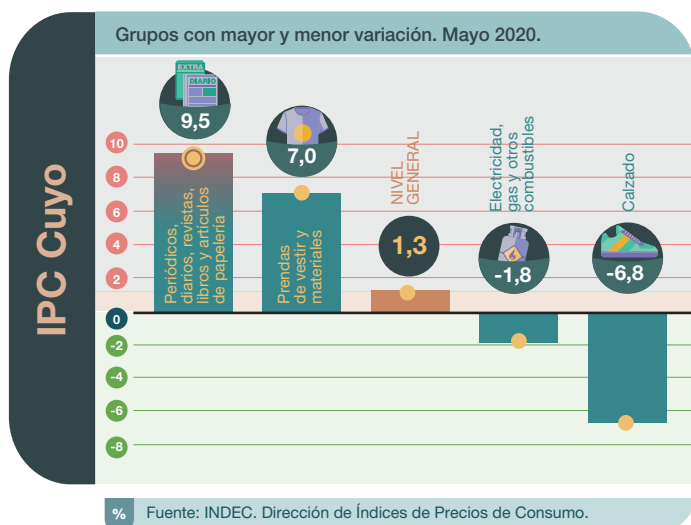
IPC Cuyo

Grupos con mayor y menor variación. Mayo 2020.

10
8
6
4
2
0
-2
-4
-6
-8

EXTRA
DIARIO

9,5
Periódicos, diarios, revistas, libros y artículos de papelería

7,0
Prendas de vestir y materiales

NIVEL GENERAL
1,3

Electricidad, gas y otros combustibles
-1,8

Calzado
-6,8

%
Fuente: INDEC. Dirección de Índices de Precios de Consumo.